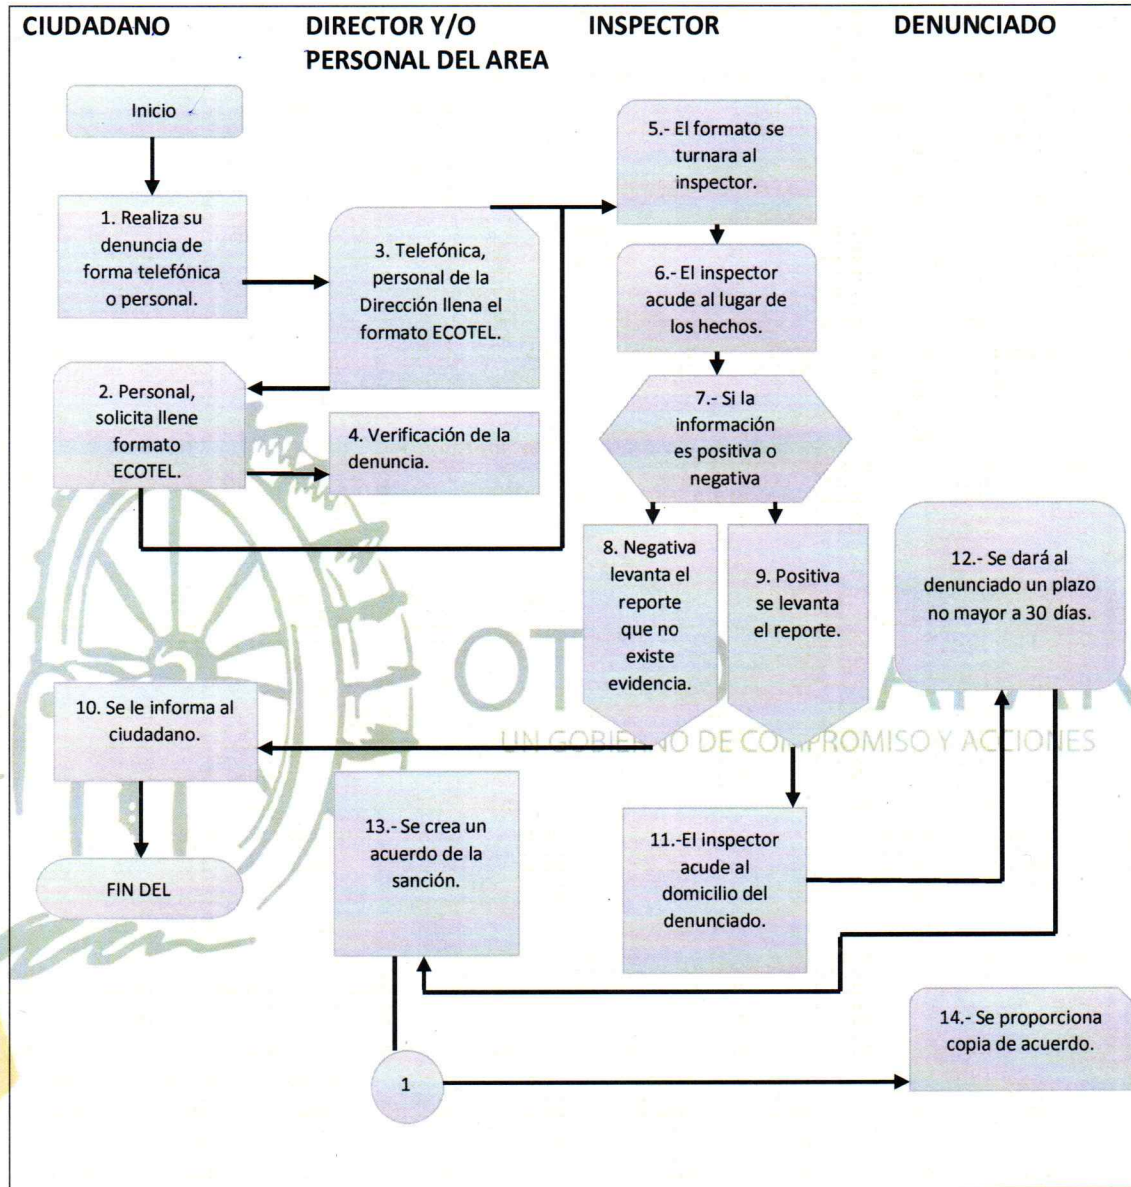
CIUDADANO

DIRECTOR Y/O PERSONAL DEL AREA

INSPECTOR

DENUNCIADO

Inicio

1. Realiza su denuncia de forma telefónica o personal.

3. Telefónica, personal de la Dirección llena el formato ECOTEL.

2. Personal, solicita llene formato ECOTEL.

4. Verificación de la denuncia.

5.- El formato se turnara al inspector.

6.- El inspector acude al lugar de los hechos.

7.- Si la información es positiva o negativa

8. Negativa levanta el reporte que no existe evidencia.

9. Positiva se levanta el reporte.

12.- Se dará al denunciado un plazo no mayor a 30 días.

10. Se le informa al ciudadano.

UN GOBIERNO DE COMPROMISO Y ACCIONES

13.- Se crea un acuerdo de la sanción.

11.-El inspector acude al domicilio del denunciado.

FIN DEL

14.- Se proporciona copia de acuerdo.

1